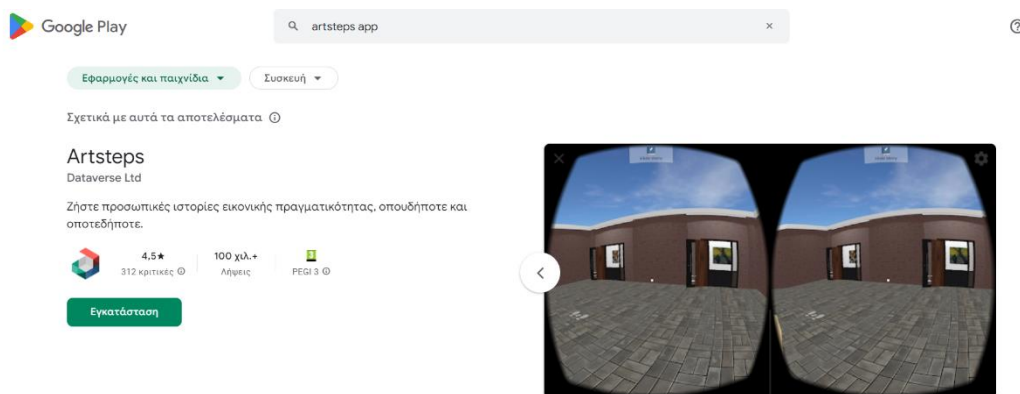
Google Play

artsteps app

Εφαρμογές και παιχνίδια

Συσκευή

Σχετικά με αυτά τα αποτελέσματα

Artsteps
Dataverse Ltd

Ζήστε προσωπικές ιστορίες εικονικής πραγματικότητας, οπουδήποτε και οποτεδήποτε.

4,5★
312 κριτικές

100 χιλ.+
Λήψεις

PEGI 3

Εγκατάσταση